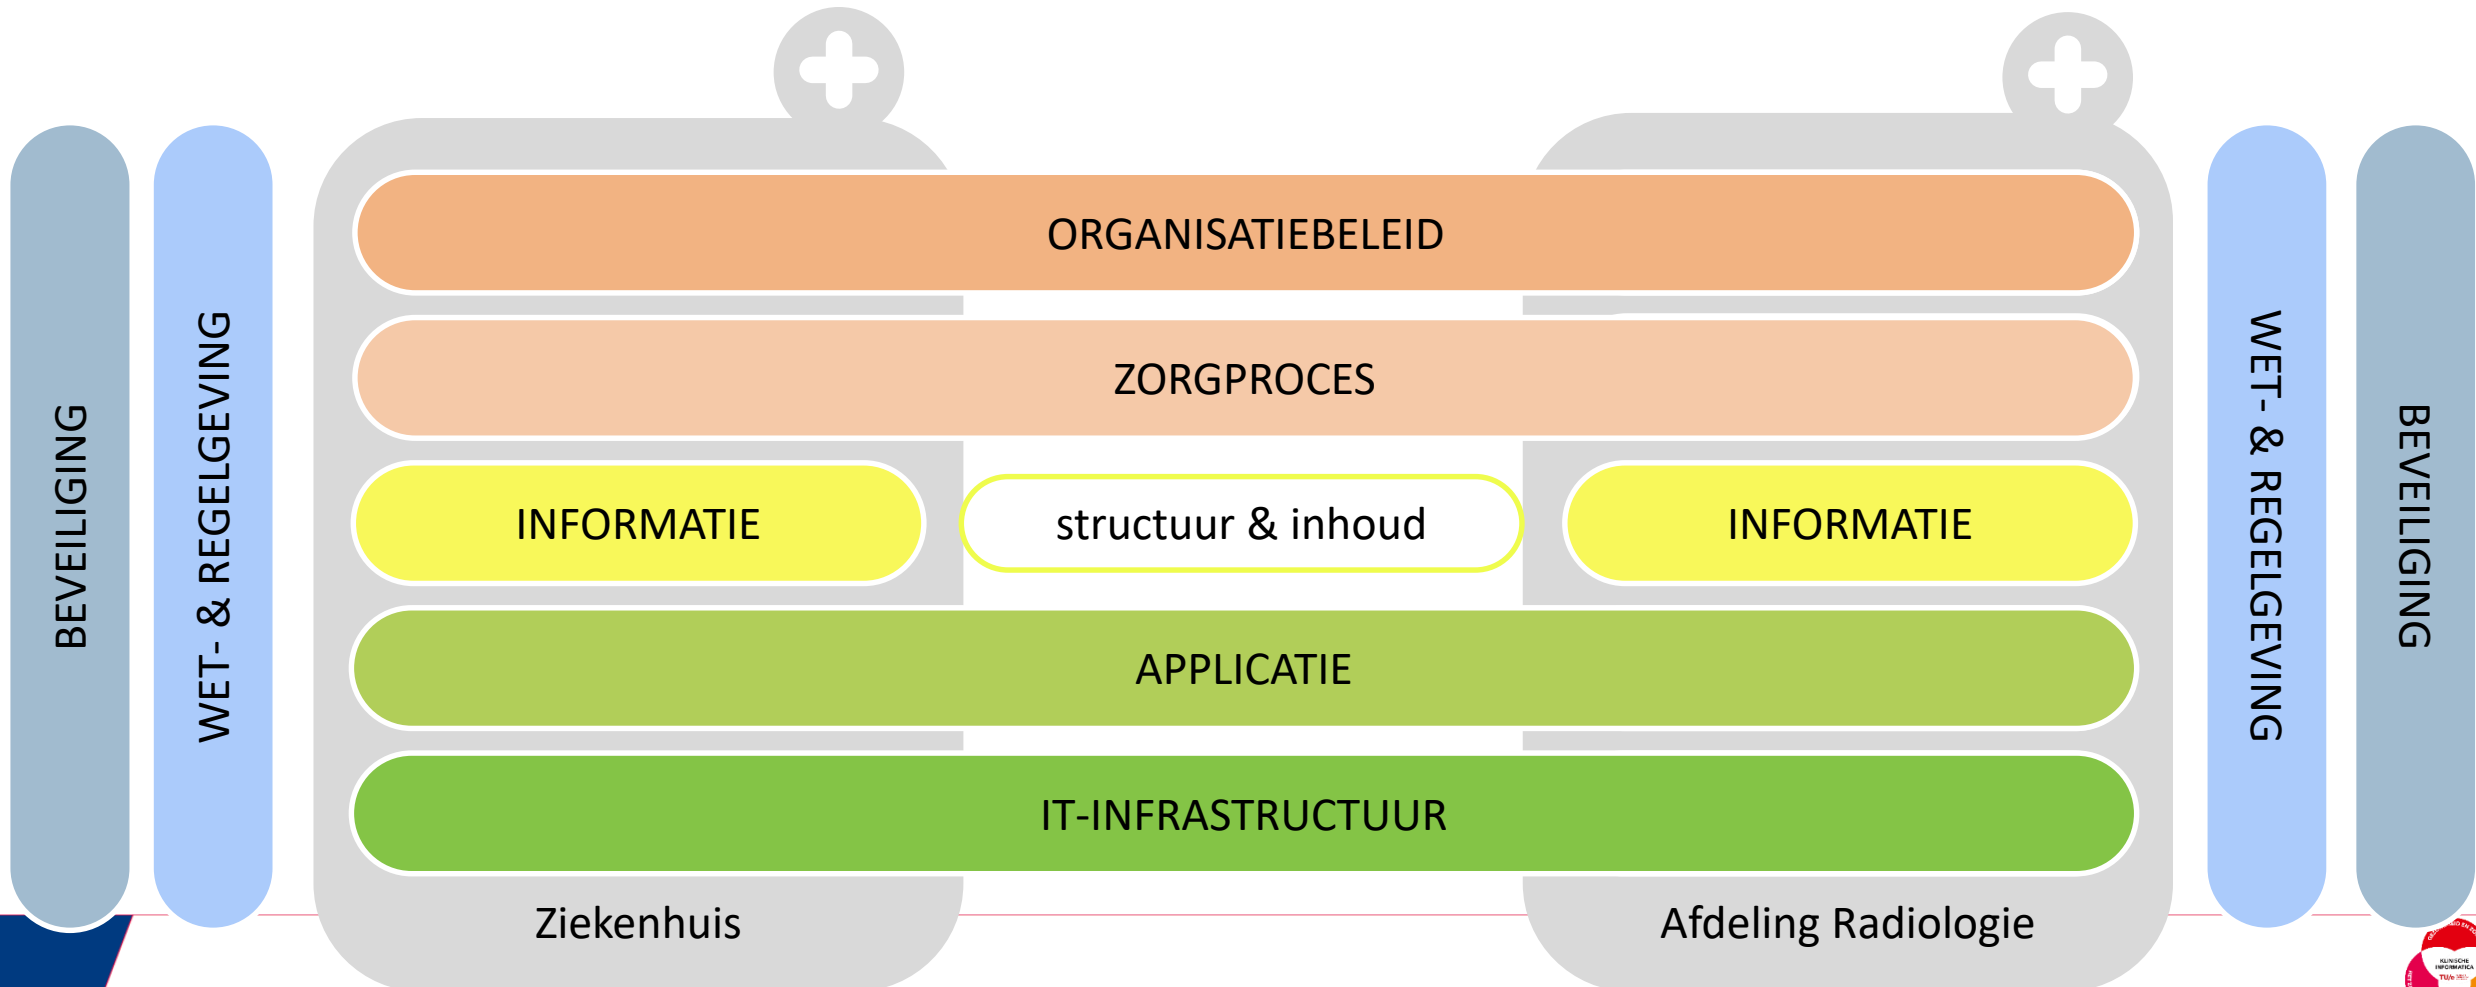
BEVEILIGING

WET- & REGELGEVING

ORGANISATIEBELEID

ZORGPROCES

INFORMATIE

structuur & inhoud

INFORMATIE

APPLICATIE

IT-INFRASTRUCTUUR

Ziekenhuis

Afdeling Radiologie

WET- & REGELGEVING

BEVEILIGING

KLINISCHE INFORMATICA

TU/e